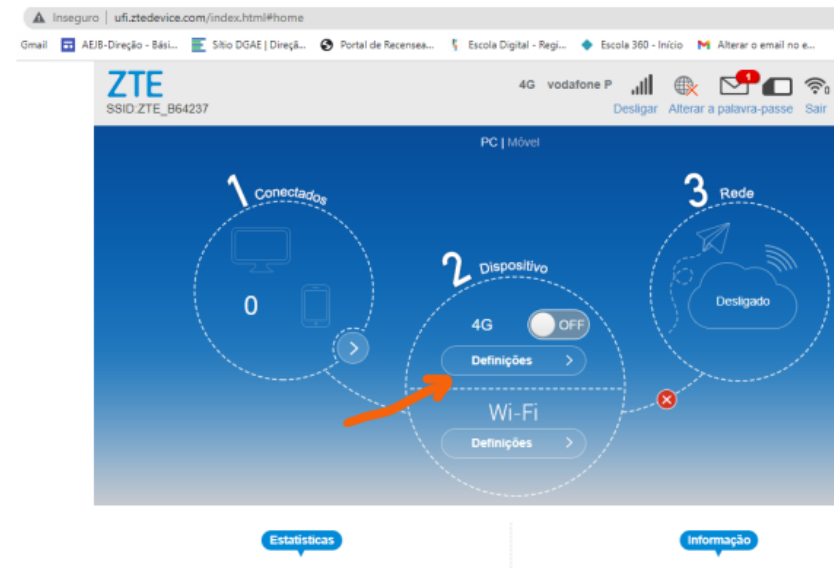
Inseguro | ufi.ztedevice.com/index.html#home

Gmail AEJB-Direção - Bási... Sítio DGAE | Direçã... Portal de Recensea... Escola Digital - Regi... Escola 360 - Início Alterar o email no e...

ZTE
SSID:ZTE_B64237

4G vodafone P
1
Desligar Alterar a palavra-passe Sair

PC | Móvel

1 Conectados
0

2 Dispositivo
4G OFF
Definições
Wi-Fi
Definições

3 Rede
Desligado

Estatísticas

Informação